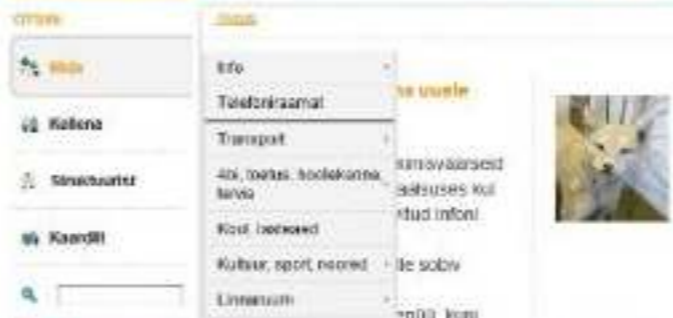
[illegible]

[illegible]

Kalendar

Struktuurid

Kaardid

Info

Telefoniraamat

Transport

Abi, toetus, hoolekanne, tervis

Kool, lasteaed

Kultuur, sport, noored

Linnaruum

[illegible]na uuele

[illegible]mmavääresed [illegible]atsuses kui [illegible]ydud infoni

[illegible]de sobiv

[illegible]